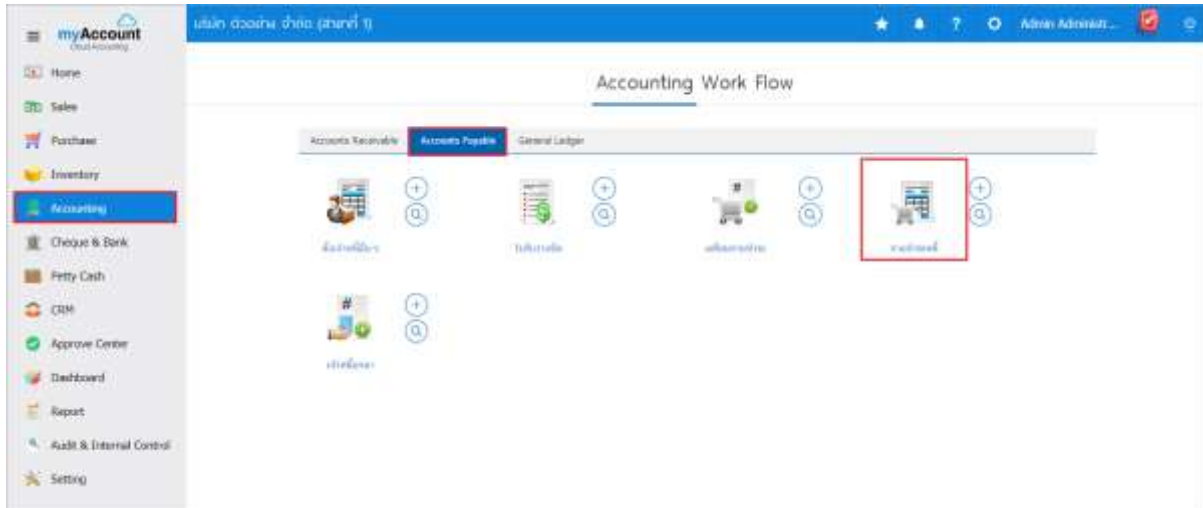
myAccount
Cloud Accounting

บริษัท ตัวอย่าง จำกัด (สาขาที่ 1)

Admin Administ...

Home
Sales
Purchase
Inventory
Accounting
Cheque & Bank
Petty Cash
CRM
Approve Center
Dashboard
Report
Audit & Internal Control
Setting

Accounting Work Flow

Accounts Receivable
Accounts Payable
General Ledger

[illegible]
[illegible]
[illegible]
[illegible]
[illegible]